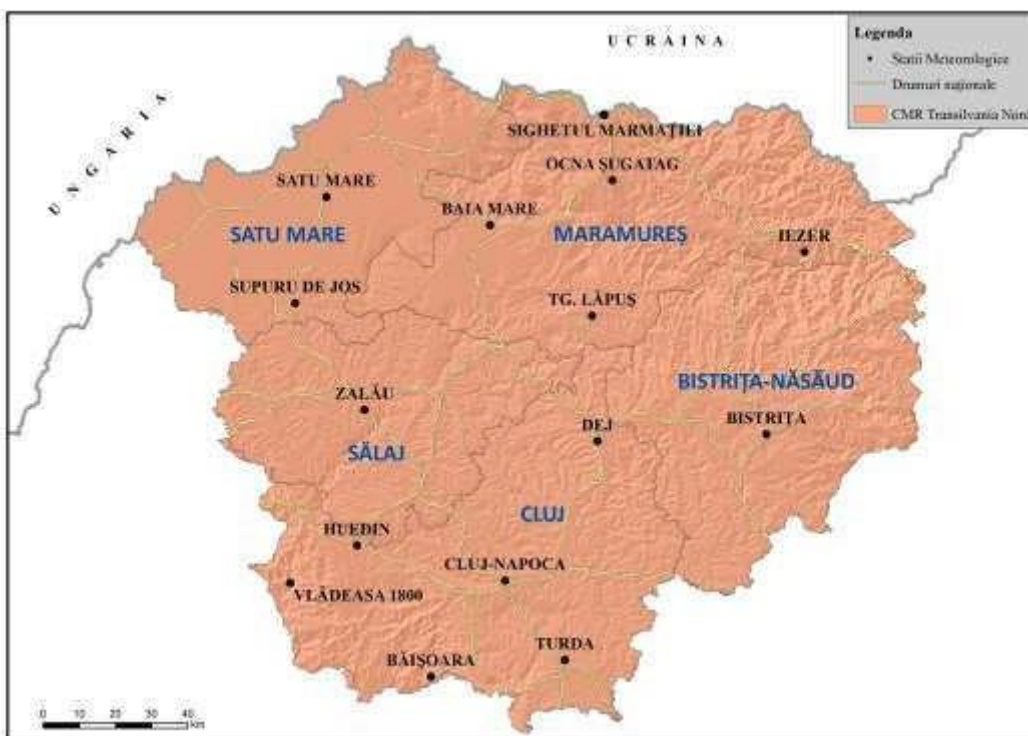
Legenda
• Statii Meteorologice
Drumuri naționale
CMR Transilvania Nord

UCRAINA

UNGARIA

SIGHETUL MARMAȚIEI
OCNA ȘUGATAG
SATU MARE
BAIA MARE
SATU MARE
MARAMUREȘ
IEZER
SUPURU DE JOS
TG. LĂPUȘ
BISTRIȚA-NĂSĂUD
ZALĂU
DEJ
BISTRIȚA
SĂLAJ
CLUJ
HUEDIN
CLUJ-NAPOCA
VLĂDEASA 1800
TURDA
BĂIȘOARA

0 10 20 30 40 km